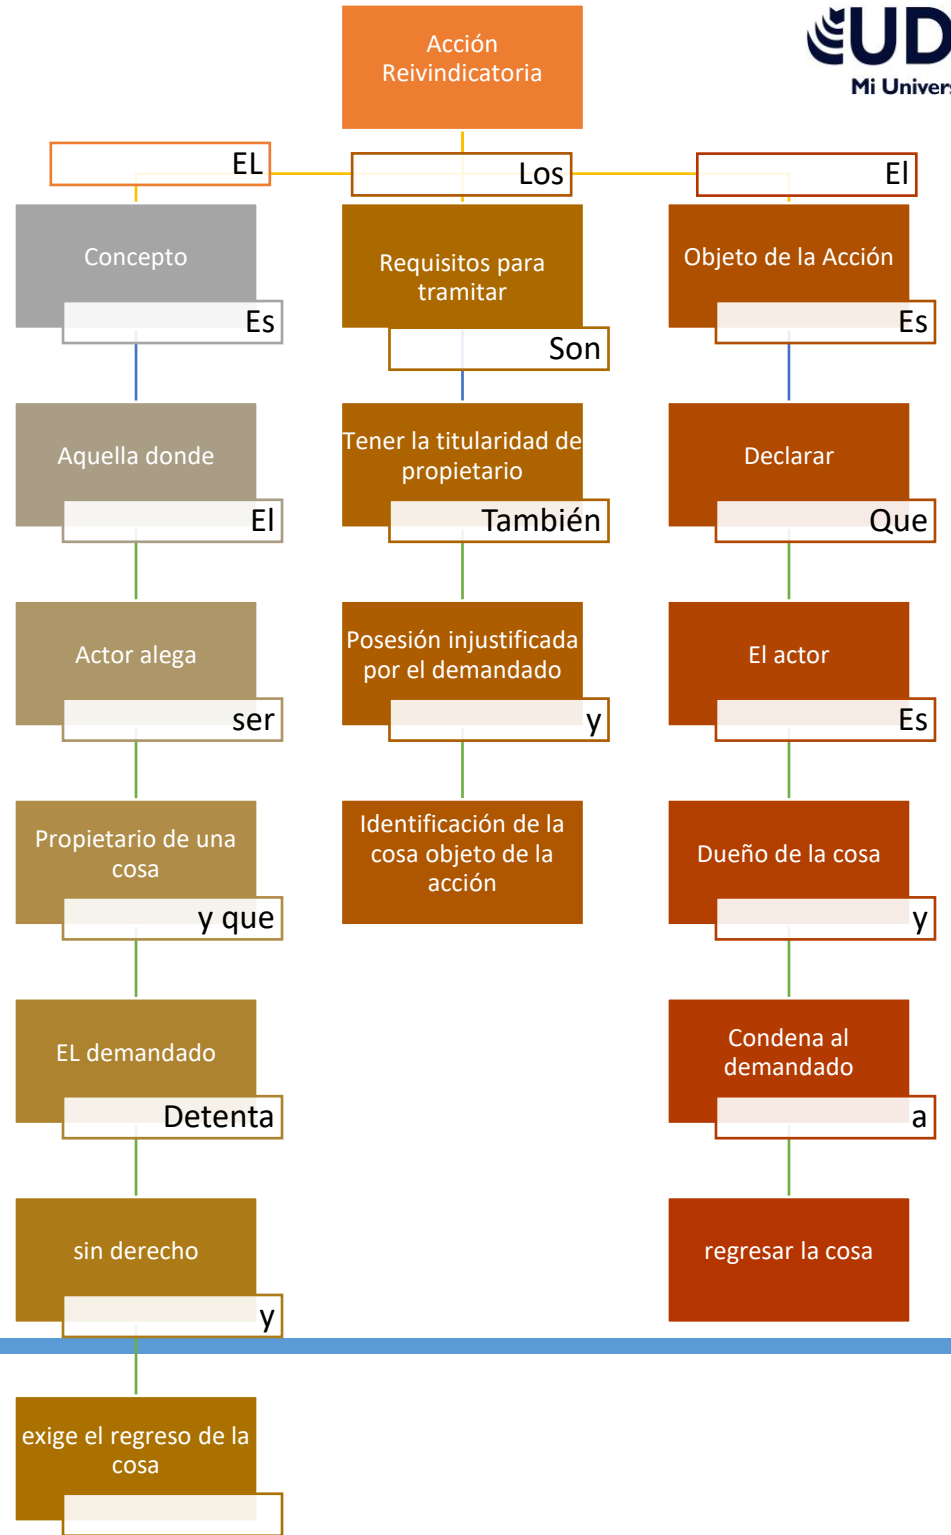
Acción Reivindicatoria

UD
Mi Univer

EL

Concepto

Es

Aquella donde

El

Actor alega

ser

Propietario de una cosa

y que

EL demandado

Detenta

sin derecho

y

exige el regreso de la cosa

Los

Requisitos para tramitar

Son

Tener la titularidad de propietario

También

Posesión injustificada por el demandado

y

Identificación de la cosa objeto de la acción

El

Objeto de la Acción

Es

Declarar

Que

El actor

Es

Dueño de la cosa

y

Condena al demandado

a

regresar la cosa